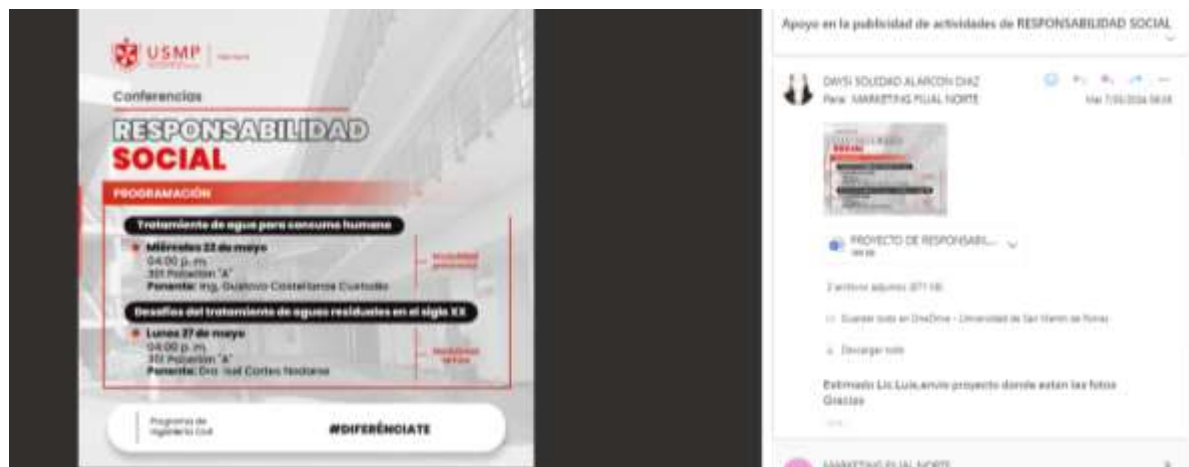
USMP

Conferencias

RESPONSABILIDAD SOCIAL

PROGRAMACIÓN

Tratamiento de agua para consumo humano

Miércoles 22 de mayo
04:00 p.m.
301 Pabellón "A"
Ponente: Ing. Gustavo Castellanos Custodio

Modalidad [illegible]

Desafíos del tratamiento de aguas residuales en el siglo XX

Lunes 27 de mayo
04:00 p.m.
301 Pabellón "A"
Ponente: Dra. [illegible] Cortes Tordano

Modalidad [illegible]

Programa de Ingeniería Civil

#DIFERÉNCIATE

Apoyo en la publicidad de actividades de RESPONSABILIDAD SOCIAL

DAYSI SOLEDAD ALARCON DIAZ
Para: MARKETING FILIAL NORTE
Mar 7/05/2024 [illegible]

PROYECTO DE RESPONSABI...

2 archivos adjuntos ([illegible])

Guardar todo en OneDrive - Universidad de San Martín de Porres

Descargar todo

Estimado Lic.Luis,envio proyecto donde estan las fotos
Gracias

MARKETING FILIAL NORTE